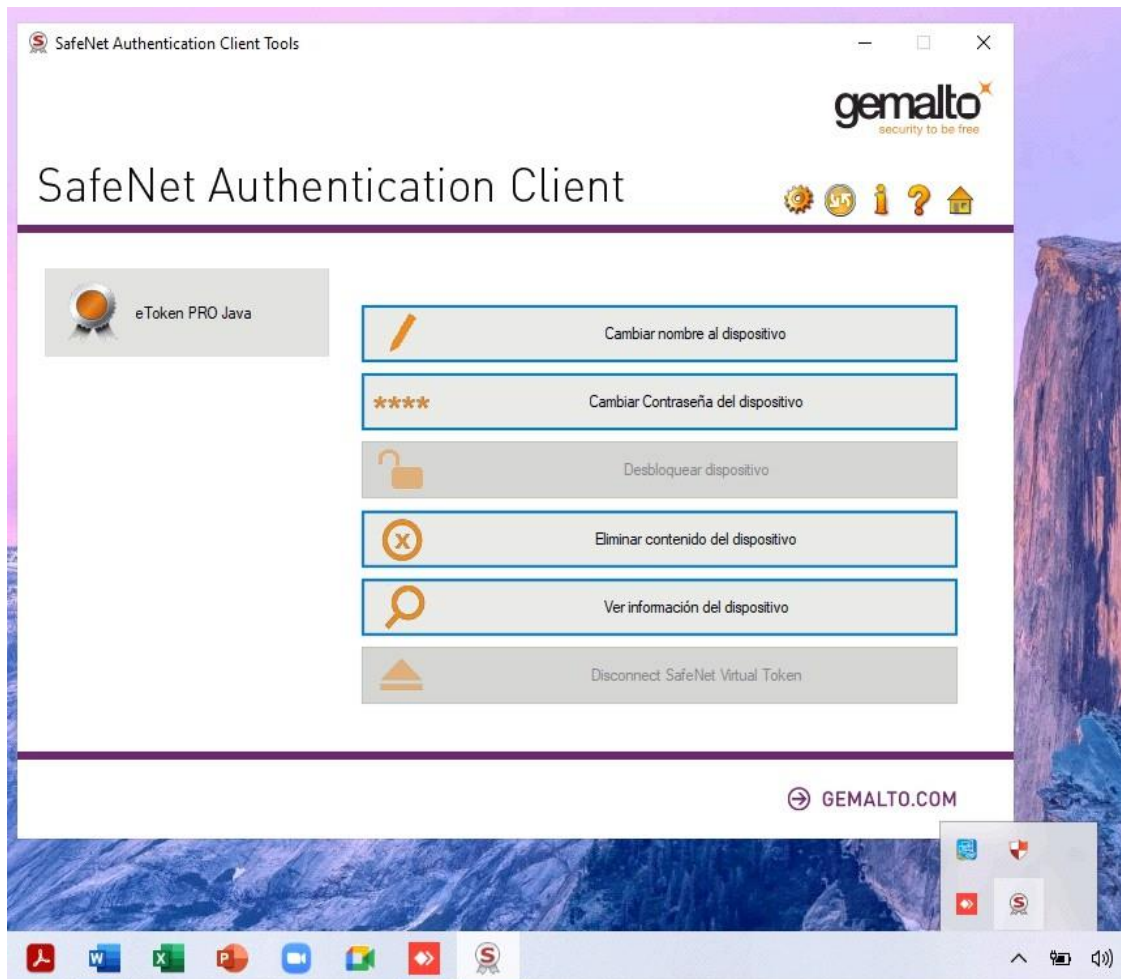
SafeNet Authentication Client Tools

gemalto
security to be free

SafeNet Authentication Client

eToken PRO Java

Cambiar nombre al dispositivo

****

Cambiar Contraseña del dispositivo

Desbloquear dispositivo

Eliminar contenido del dispositivo

Ver información del dispositivo

Disconnect SafeNet Virtual Token

GEMALTO.COM